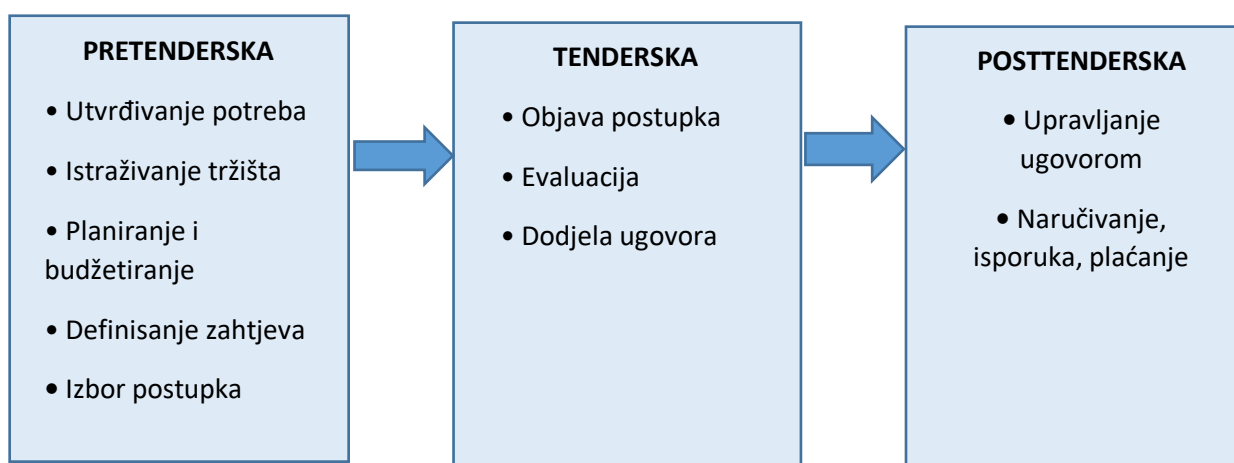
PRETENDERSKA

• Utvrđivanje potreba

• Istraživanje tržišta

• Planiranje i budžetiranje

• Definisanje zahtjeva

• Izbor postupka

TENDERSKA

• Objava postupka

• Evaluacija

• Dodjela ugovora

POSTTENDERSKA

• Upravljanje ugovorom

• Naručivanje, isporuka, plaćanje